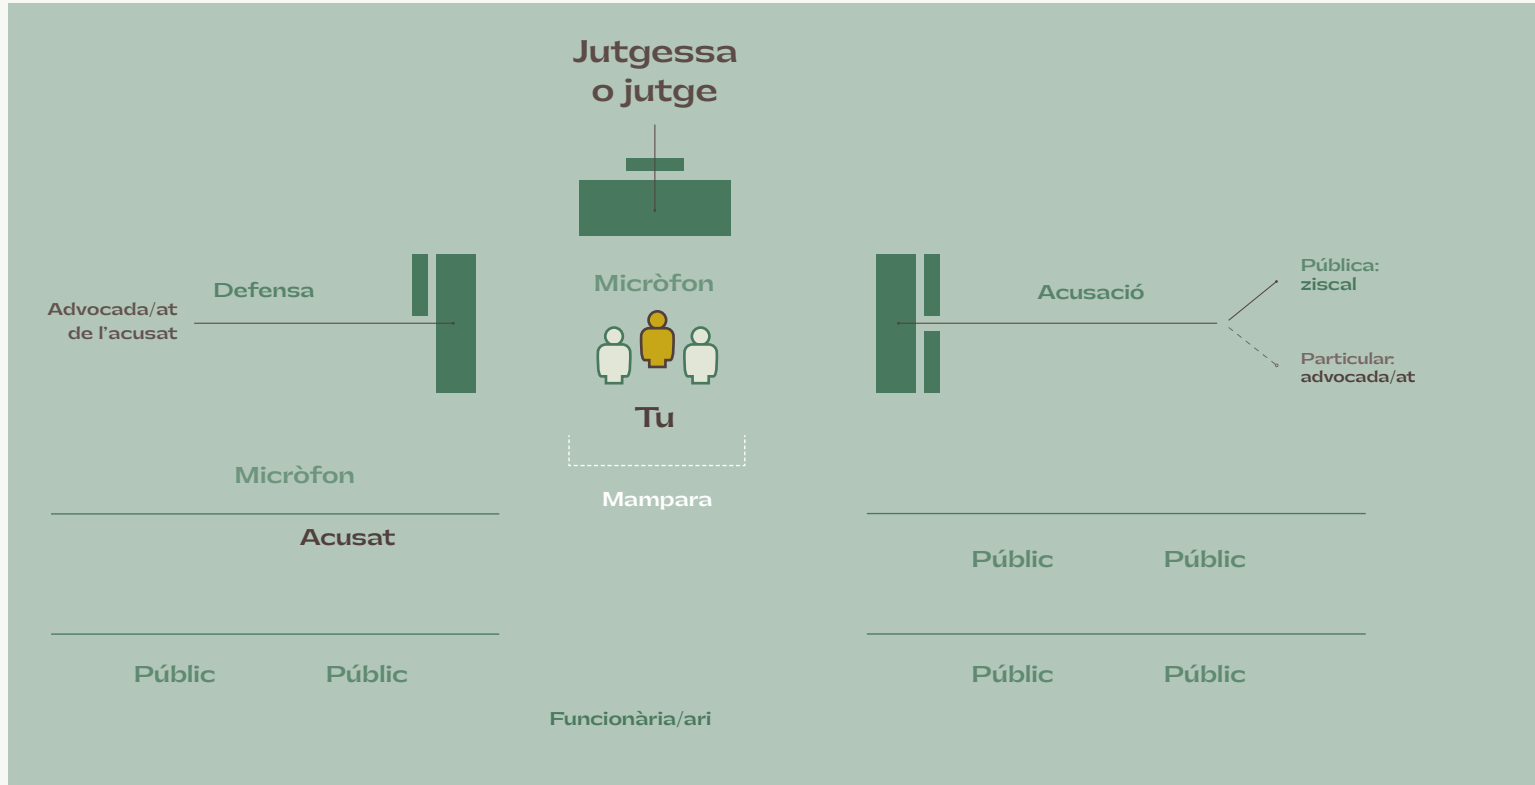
Jutgessa o jutge

Defensa

Advocada/at de l'acusat

Micròfon

Tu

Acusació

Pública: ziscal

Particular: advocada/at

Micròfon

Mampara

Acusat

Públic

Públic

Públic

Públic

Públic

Públic

Funcionària/ari